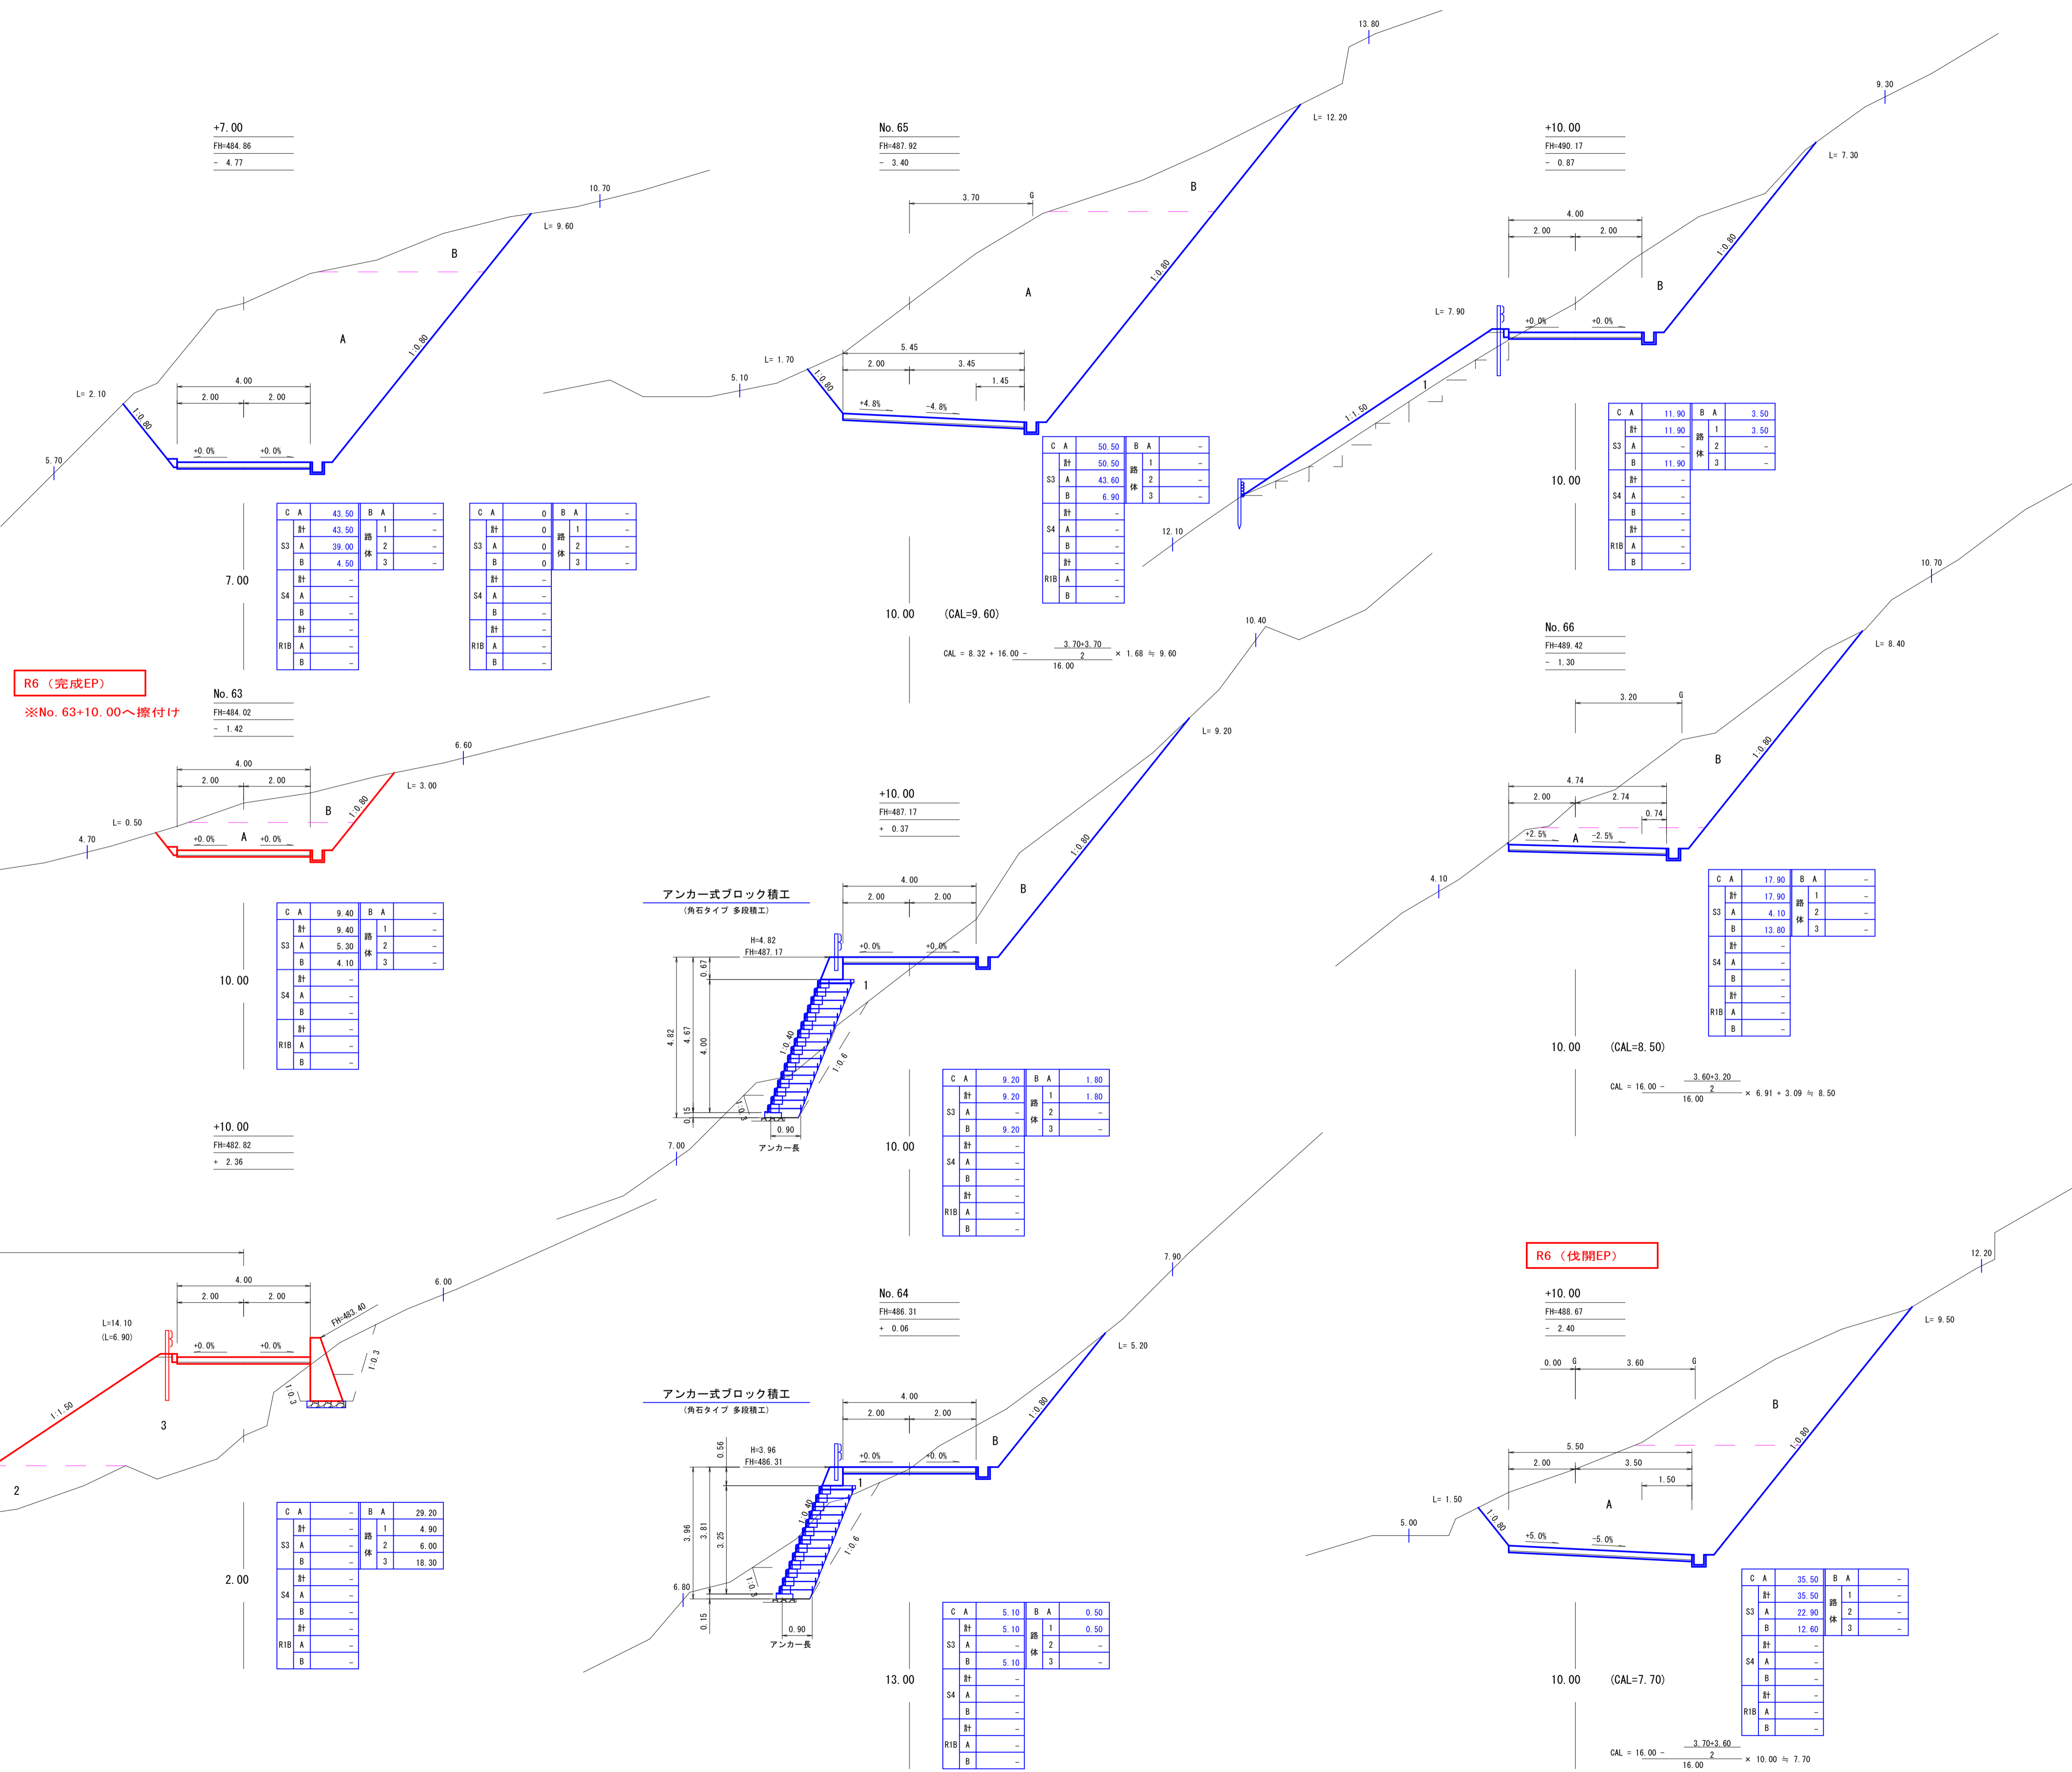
13.80

+7.00
FH=484.86
- 4.77

No.65
FH=487.92
- 3.40

L= 12.20

+10.00
FH=490.17
- 0.87

9.30

L= 7.30

10.70
L= 9.60
B
A
1:0.80
L= 2.10
5.70
4.00
2.00 2.00
+0.0% +0.0%
1:0.80

3.70
G
B
A
1:0.80
5.45
2.00 3.45
1.45
L= 1.70
5.10
1:0.80
+4.8% -4.8%

4.00
2.00 2.00
+0.0% +0.0%
L= 7.90
B
1:0.80
1
1:1.50
12.10

| C | A | 43.50 | B | A | - |
|---|---|---|---|---|---|
|  | 計 | 43.50 | 路体 | 1 | - |
| S3 | A | 39.00 |  | 2 | - |
|  | B | 4.50 |  | 3 | - |
|  | 計 | - | | | |
| S4 | A | - | | | |
|  | B | - | | | |
|  | 計 | - | | | |
| R1B | A | - | | | |
|  | B | - | | | |

7.00

| C | A | 0 | B | A | - |
|---|---|---|---|---|---|
|  | 計 | 0 | 路体 | 1 | - |
| S3 | A | 0 |  | 2 | - |
|  | B | 0 |  | 3 | - |
|  | 計 | - | | | |
| S4 | A | - | | | |
|  | B | - | | | |
|  | 計 | - | | | |
| R1B | A | - | | | |
|  | B | - | | | |

| C | A | 50.50 | B | A | - |
|---|---|---|---|---|---|
|  | 計 | 50.50 | 路体 | 1 | - |
| S3 | A | 43.60 |  | 2 | - |
|  | B | 6.90 |  | 3 | - |
|  | 計 | - | | | |
| S4 | A | - | | | |
|  | B | - | | | |
|  | 計 | - | | | |
| R1B | A | - | | | |
|  | B | - | | | |

10.00 (CAL=9.60)

CAL = 8.32 + 16.00 - $\frac{\frac{3.70+3.70}{2}}{16.00}$ × 1.68 ≒ 9.60

| C | A | 11.90 | B | A | 3.50 |
|---|---|---|---|---|---|
|  | 計 | 11.90 | 路体 | 1 | 3.50 |
| S3 | A | - |  | 2 | - |
|  | B | 11.90 |  | 3 | - |
|  | 計 | - | | | |
| S4 | A | - | | | |
|  | B | - | | | |
|  | 計 | - | | | |
| R1B | A | - | | | |
|  | B | - | | | |

10.00

R6（完成EP）
※No.63+10.00へ擦付け

No.63
FH=484.02
- 1.42

6.60
4.00
2.00 2.00
L= 3.00
B
1:0.80
L= 0.50
4.70
+0.0% A +0.0%

| C | A | 9.40 | B | A | - |
|---|---|---|---|---|---|
|  | 計 | 9.40 | 路体 | 1 | - |
| S3 | A | 5.30 |  | 2 | - |
|  | B | 4.10 |  | 3 | - |
|  | 計 | - | | | |
| S4 | A | - | | | |
|  | B | - | | | |
|  | 計 | - | | | |
| R1B | A | - | | | |
|  | B | - | | | |

10.00

10.40
L= 9.20

+10.00
FH=487.17
+ 0.37

1:0.80
4.00
2.00 2.00
B
アンカー式ブロック積工
（角石タイプ 多段積工）
H=4.82
FH=487.17
+0.0% +0.0%
0.67
1
4.82 4.67 4.00
1:0.40
1:0.6
0.15
1:0.3
0.90
アンカー長
7.00

| C | A | 9.20 | B | A | 1.80 |
|---|---|---|---|---|---|
|  | 計 | 9.20 | 路体 | 1 | 1.80 |
| S3 | A | - |  | 2 | - |
|  | B | 9.20 |  | 3 | - |
|  | 計 | - | | | |
| S4 | A | - | | | |
|  | B | - | | | |
|  | 計 | - | | | |
| R1B | A | - | | | |
|  | B | - | | | |

10.00

No.66
FH=489.42
- 1.30

10.70
L= 8.40
3.20
G
B
1:0.80
4.74
2.00 2.74
0.74
+2.5% A -2.5%
4.10

| C | A | 17.90 | B | A | - |
|---|---|---|---|---|---|
|  | 計 | 17.90 | 路体 | 1 | - |
| S3 | A | 4.10 |  | 2 | - |
|  | B | 13.80 |  | 3 | - |
|  | 計 | - | | | |
| S4 | A | - | | | |
|  | B | - | | | |
|  | 計 | - | | | |
| R1B | A | - | | | |
|  | B | - | | | |

10.00 (CAL=8.50)

CAL = 16.00 - $\frac{\frac{3.60+3.20}{2}}{16.00}$ × 6.91 + 3.09 ≒ 8.50

+10.00
FH=482.82
+ 2.36

4.00
2.00 2.00
6.00
L=14.10
(L=6.90)
+0.0% +0.0%
FH=483.40
1:0.3
1:0.3
1:1.50
3
2

| C | A | - | B | A | 29.20 |
|---|---|---|---|---|---|
|  | 計 | - | 路体 | 1 | 4.90 |
| S3 | A | - |  | 2 | 6.00 |
|  | B | - |  | 3 | 18.30 |
|  | 計 | - | | | |
| S4 | A | - | | | |
|  | B | - | | | |
|  | 計 | - | | | |
| R1B | A | - | | | |
|  | B | - | | | |

2.00

7.90
No.64
FH=486.31
+ 0.06
L= 5.20
1:0.80
4.00
2.00 2.00
B
アンカー式ブロック積工
（角石タイプ 多段積工）
0.56
H=3.96
FH=486.31
+0.0% +0.0%
1
3.96 3.81 3.25
1:0.40
1:0.6
1:0.3
6.80
0.15
0.90
アンカー長

| C | A | 5.10 | B | A | 0.50 |
|---|---|---|---|---|---|
|  | 計 | 5.10 | 路体 | 1 | 0.50 |
| S3 | A | - |  | 2 | - |
|  | B | 5.10 |  | 3 | - |
|  | 計 | - | | | |
| S4 | A | - | | | |
|  | B | - | | | |
|  | 計 | - | | | |
| R1B | A | - | | | |
|  | B | - | | | |

13.00

R6（伐開EP）
+10.00
FH=488.67
- 2.40

12.20
L= 9.50
0.00 G 3.60 G
B
1:0.80
5.50
2.00 3.50
1.50
L= 1.50
A
5.00
1:0.80
+5.0% -5.0%

| C | A | 35.50 | B | A | - |
|---|---|---|---|---|---|
|  | 計 | 35.50 | 路体 | 1 | - |
| S3 | A | 22.90 |  | 2 | - |
|  | B | 12.60 |  | 3 | - |
|  | 計 | - | | | |
| S4 | A | - | | | |
|  | B | - | | | |
|  | 計 | - | | | |
| R1B | A | - | | | |
|  | B | - | | | |

10.00 (CAL=7.70)

CAL = 16.00 - $\frac{\frac{3.70+3.60}{2}}{16.00}$ × 10.00 ≒ 7.70